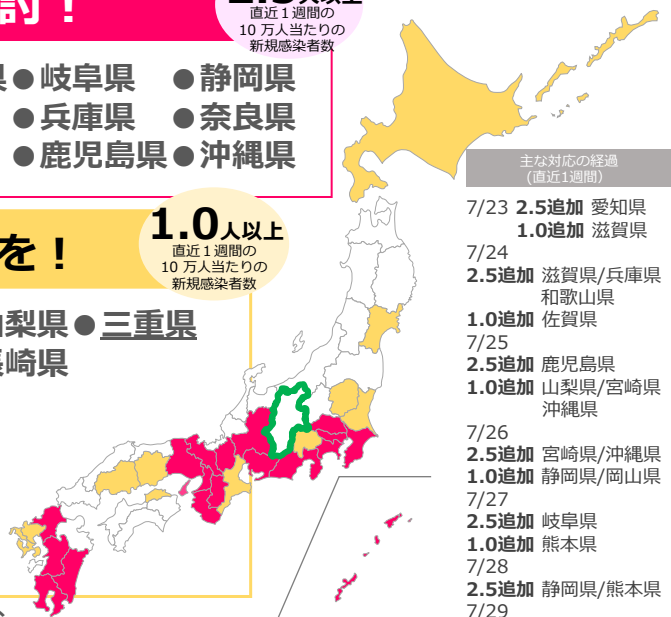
討！

2.5人以上
直近１週間の
10 万人当たりの
新規感染者数

県●岐阜県 ●静岡県
●兵庫県 ●奈良県
●鹿児島県●沖縄県

を！

1.0人以上
直近１週間の
10 万人当たりの
新規感染者数

山梨県●三重県
長崎県

主な対応の経過
(直近1週間)

7/23 2.5追加 愛知県
1.0追加 滋賀県
7/24
2.5追加 滋賀県/兵庫県 和歌山県
1.0追加 佐賀県
7/25
2.5追加 鹿児島県
1.0追加 山梨県/宮崎県 沖縄県
7/26
2.5追加 宮崎県/沖縄県
1.0追加 静岡県/岡山県
7/27
2.5追加 岐阜県
1.0追加 熊本県
7/28
2.5追加 静岡県/熊本県
7/29